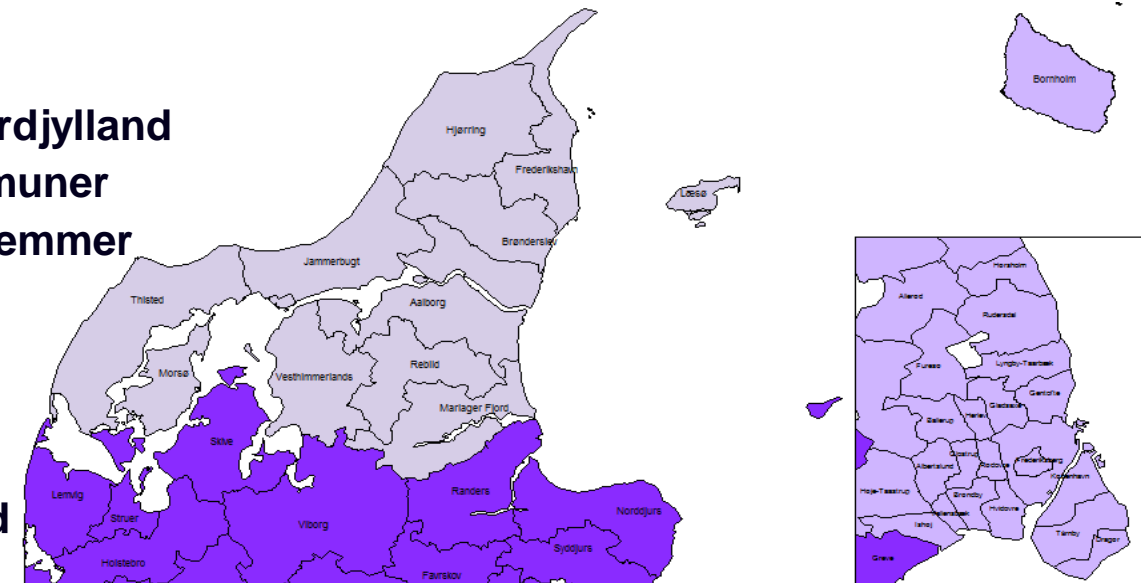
rdjylland
muner
emmer

d

Hjørring
Frederikshavn
Læsø
Brønderslev
Jammerbugt
Thisted
Aalborg
Morsø
Vesthimmerlands
Rebild
Mariager Fjord
Skive
Lemvig
Struer
Holstebro
Viborg
Randers
Norddjurs
Syddjurs
Favrskov
Bornholm
Hørsholm
Allerød
Rudersdal
Furesø
Lyngby-Taarbæk
Gentofte
Gladsaxe
Herlev
Ballerup
Albertslund
Glostrup
Rødovre
Frederiksberg
København
Høje-Taastrup
Brøndby
Hvidovre
Vallensbæk
Ishøj
Tårnby
Dragør
Greve